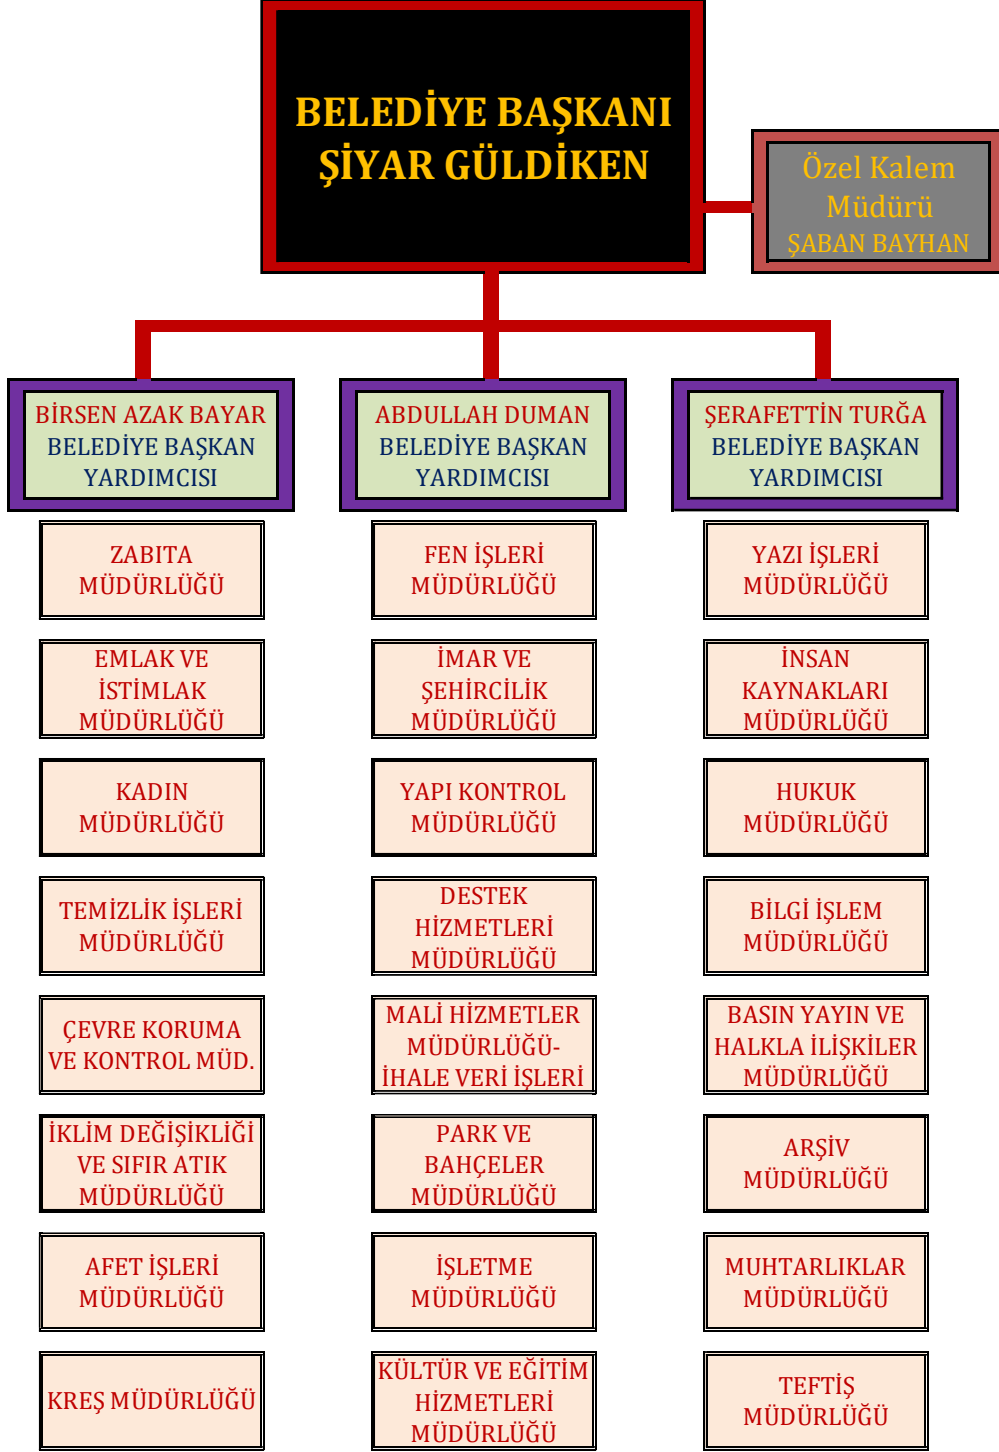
BELEDİYE BAŞKANI
ŞİYAR GÜLDİKEN

Özel Kalem Müdürü
ŞABAN BAYHAN

BİRSEN AZAK BAYAR
BELEDİYE BAŞKAN YARDIMCISI

ZABITA MÜDÜRLÜĞÜ

EMLAK VE İSTİMLAK MÜDÜRLÜĞÜ

KADIN MÜDÜRLÜĞÜ

TEMİZLİK İŞLERİ MÜDÜRLÜĞÜ

ÇEVRE KORUMA VE KONTROL MÜD.

İKLİM DEĞİŞİKLİĞİ VE SIFIR ATIK MÜDÜRLÜĞÜ

AFET İŞLERİ MÜDÜRLÜĞÜ

KREŞ MÜDÜRLÜĞÜ

ABDULLAH DUMAN
BELEDİYE BAŞKAN YARDIMCISI

FEN İŞLERİ MÜDÜRLÜĞÜ

İMAR VE ŞEHİRCİLİK MÜDÜRLÜĞÜ

YAPI KONTROL MÜDÜRLÜĞÜ

DESTEK HİZMETLERİ MÜDÜRLÜĞÜ

MALİ HİZMETLER MÜDÜRLÜĞÜ-İHALE VERİ İŞLERİ

PARK VE BAHÇELER MÜDÜRLÜĞÜ

İŞLETME MÜDÜRLÜĞÜ

KÜLTÜR VE EĞİTİM HİZMETLERİ MÜDÜRLÜĞÜ

ŞERAFETTİN TURĞA
BELEDİYE BAŞKAN YARDIMCISI

YAZI İŞLERİ MÜDÜRLÜĞÜ

İNSAN KAYNAKLARI MÜDÜRLÜĞÜ

HUKUK MÜDÜRLÜĞÜ

BİLGİ İŞLEM MÜDÜRLÜĞÜ

BASIN YAYIN VE HALKLA İLİŞKİLER MÜDÜRLÜĞÜ

ARŞİV MÜDÜRLÜĞÜ

MUHTARLIKLAR MÜDÜRLÜĞÜ

TEFTİŞ MÜDÜRLÜĞÜ